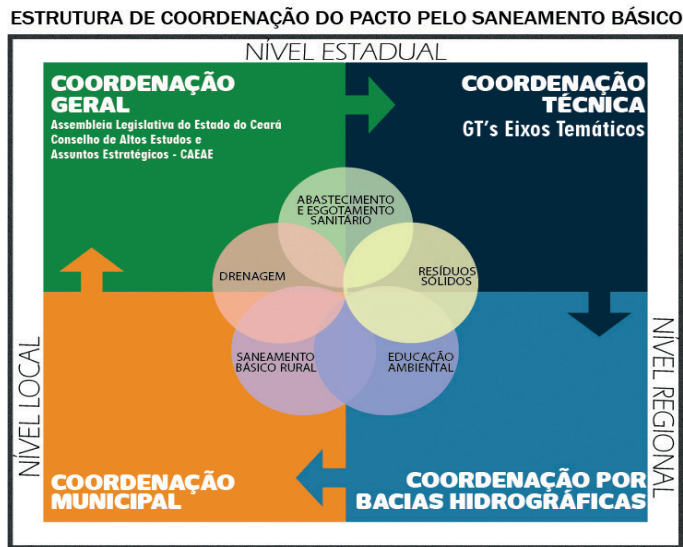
ESTRUTURA DE COORDENAÇÃO DO PACTO PELO SANEAMENTO BÁSICO

NÍVEL ESTADUAL

COORDENAÇÃO GERAL
Assembleia Legislativa do Estado do Ceará
Conselho de Altos Estudos e Assuntos Estratégicos - CAEAE

COORDENAÇÃO TÉCNICA
GT's Eixos Temáticos

ABASTECIMENTO E ESGOTAMENTO SANITÁRIO

DRENAGEM

RESÍDUOS SÓLIDOS

SANEAMENTO BÁSICO RURAL

EDUCAÇÃO AMBIENTAL

NÍVEL LOCAL

NÍVEL REGIONAL

COORDENAÇÃO MUNICIPAL

COORDENAÇÃO POR BACIAS HIDROGRÁFICAS